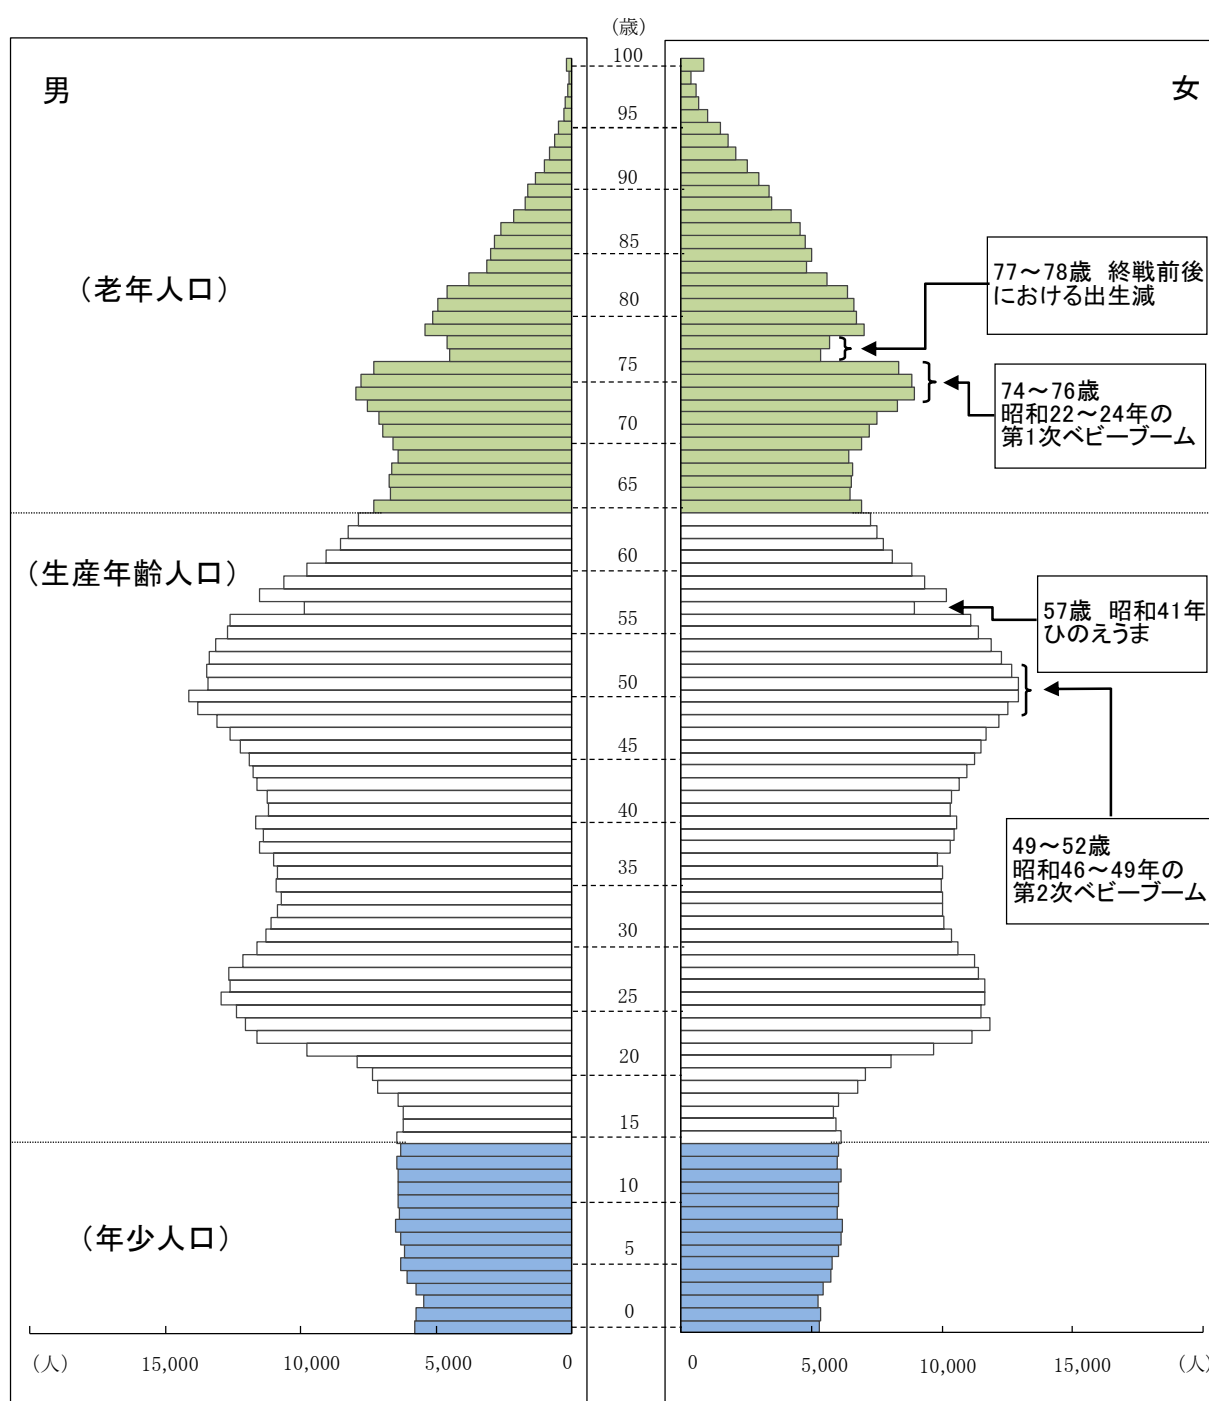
（歳）

男

女

100
95
90
85
80
75
70
65
60
55
50
45
40
35
30
25
20
15
10
5
0

（老年人口）

（生産年齢人口）

（年少人口）

77～78歳　終戦前後における出生減

74～76歳
昭和22～24年の
第1次ベビーブーム

57歳　昭和41年
ひのえうま

49～52歳
昭和46～49年の
第2次ベビーブーム

（人）　15,000　10,000　5,000　0

0　5,000　10,000　15,000　（人）